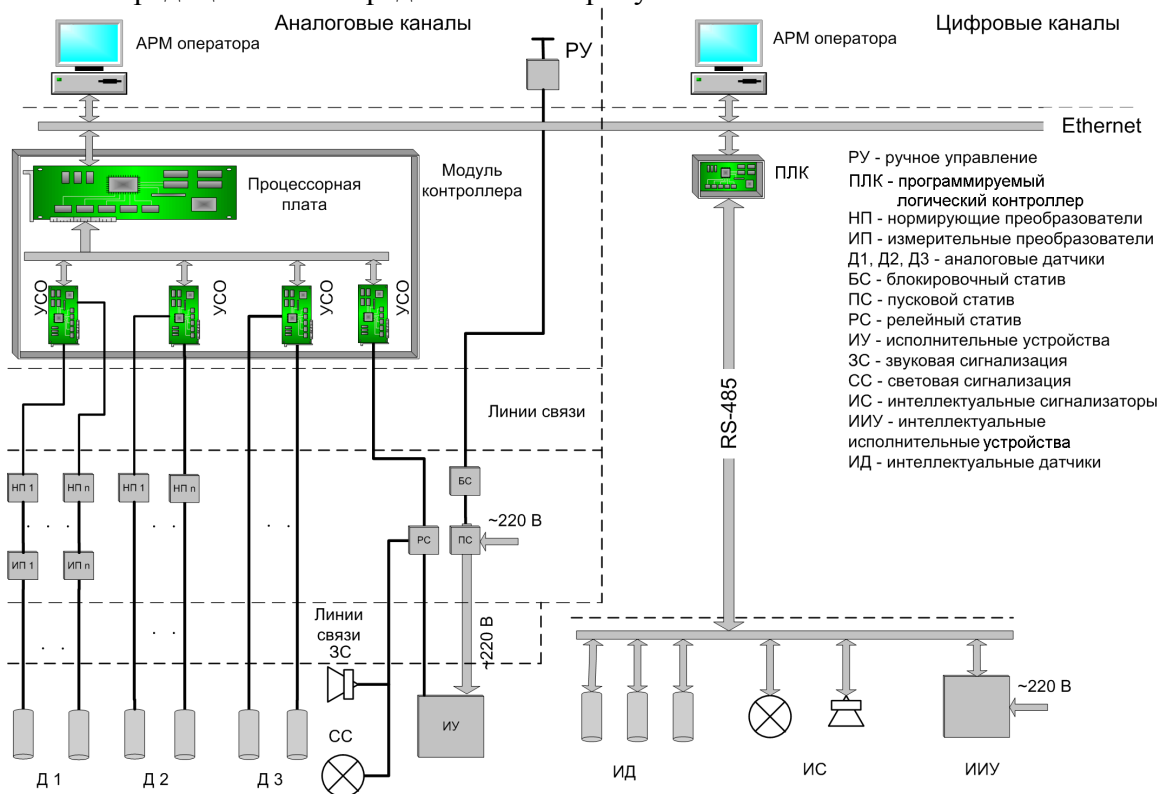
Аналоговые каналы

Цифровые каналы

АРМ оператора

РУ

АРМ оператора

Ethernet

Модуль контроллера

Процессорная плата

ПЛК

РУ - ручное управление
ПЛК - программируемый логический контроллер
НП - нормирующие преобразователи
ИП - измерительные преобразователи
Д1, Д2, Д3 - аналоговые датчики
БС - блокировочный статив
ПС - пусковой статив
РС - релейный статив
ИУ - исполнительные устройства
ЗС - звуковая сигнализация
СС - световая сигнализация
ИС - интеллектуальные сигнализаторы
ИИУ - интеллектуальные исполнительные устройства
ИД - интеллектуальные датчики

УСО

УСО

УСО

УСО

Линии связи

RS-485

НП 1

НП n

НП 1

НП n

БС

~220 В

РС

ПС

ИП 1

ИП n

Линии связи ЗС

~220 В

ИУ

СС

~220 В

Д 1

Д 2

Д 3

ИД

ИС

ИИУ